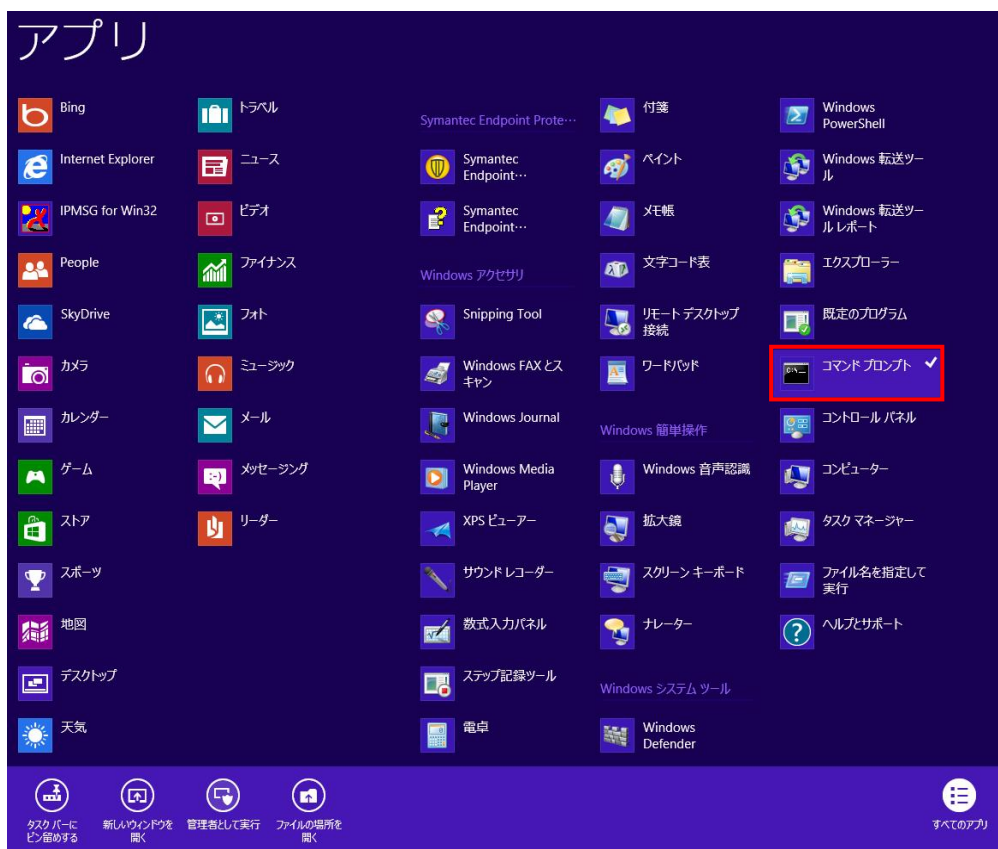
アプリ

Bing
Internet Explorer
IPMSG for Win32
People
SkyDrive
カメラ
カレンダー
ゲーム
ストア
スポーツ
地図
デスクトップ
天気

トラベル
ニュース
ビデオ
ファイナンス
フォト
ミュージック
メール
メッセージング
リーダー

Symantec Endpoint Prote…
Symantec Endpoint…
Symantec Endpoint…
Windows アクセサリ
Snipping Tool
Windows FAX とスキャン
Windows Journal
Windows Media Player
XPS ビューアー
サウンド レコーダー
数式入力パネル
ステップ記録ツール
電卓

付箋
ペイント
メモ帳
文字コード表
リモート デスクトップ接続
ワードパッド
Windows 簡単操作
Windows 音声認識
拡大鏡
スクリーン キーボード
ナレーター
Windows システム ツール
Windows Defender

Windows PowerShell
Windows 転送ツール
Windows 転送ツール レポート
エクスプローラー
既定のプログラム
コマンド プロンプト
コントロール パネル
コンピューター
タスク マネージャー
ファイル名を指定して実行
ヘルプとサポート

タスク バーにピン留めする
新しいウィンドウを開く
管理者として実行
ファイルの場所を開く
すべてのアプリ